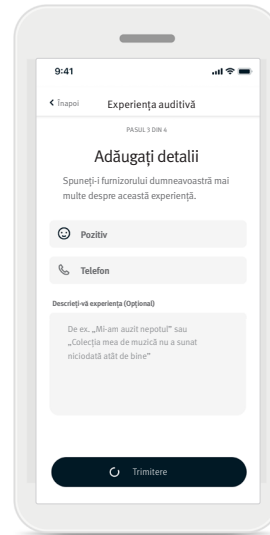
9:41

‹ Înapoi Experiența auditivă

PASUL 3 DIN 4

Adăugați detalii

Spuneți-i furnizorului dumneavoastră mai multe despre această experiență.

Pozitiv

Telefon

Descrieți-vă experiența (Opțional)

De ex. „Mi-am auzit nepotul” sau „Colecția mea de muzică nu a sunat niciodată atât de bine”

Trimitere